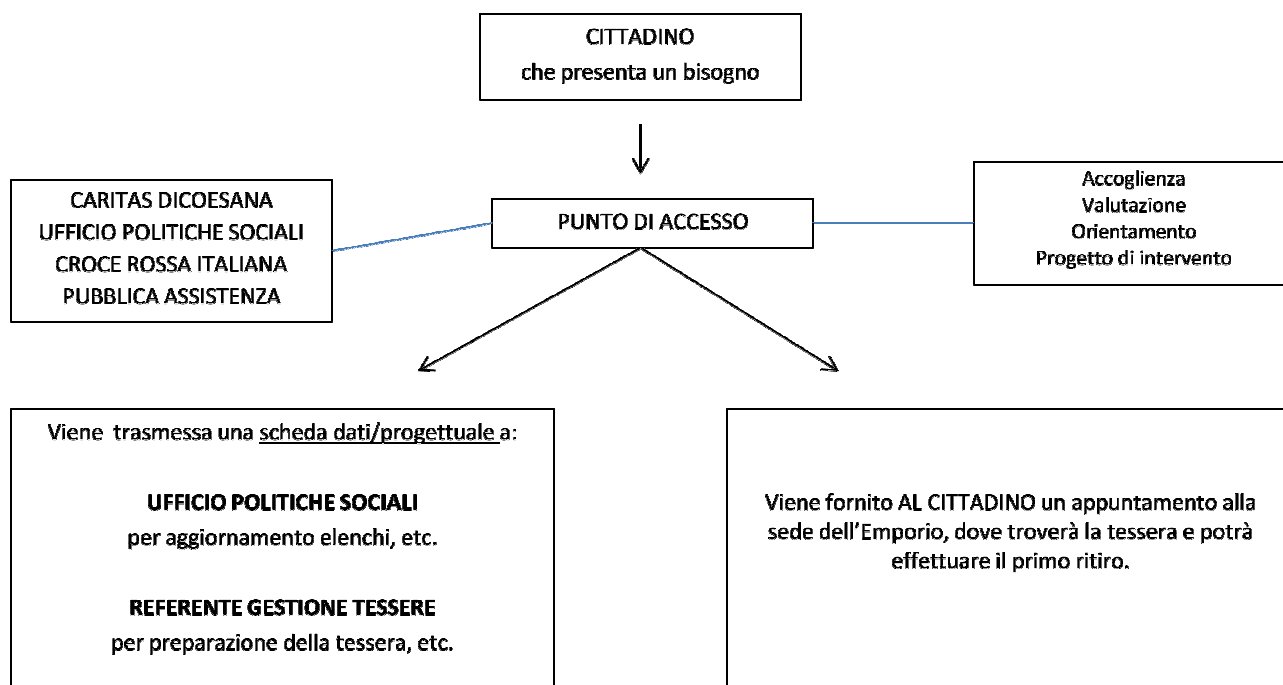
CITTADINO
che presenta un bisogno

CARITAS DICOESANA
UFFICIO POLITICHE SOCIALI
CROCE ROSSA ITALIANA
PUBBLICA ASSISTENZA

PUNTO DI ACCESSO

Accoglienza
Valutazione
Orientamento
Progetto di intervento

Viene trasmessa una scheda dati/progettuale a:

UFFICIO POLITICHE SOCIALI
per aggiornamento elenchi, etc.

REFERENTE GESTIONE TESSERE
per preparazione della tessera, etc.

Viene fornito AL CITTADINO un appuntamento alla sede dell'Emporio, dove troverà la tessera e potrà effettuare il primo ritiro.